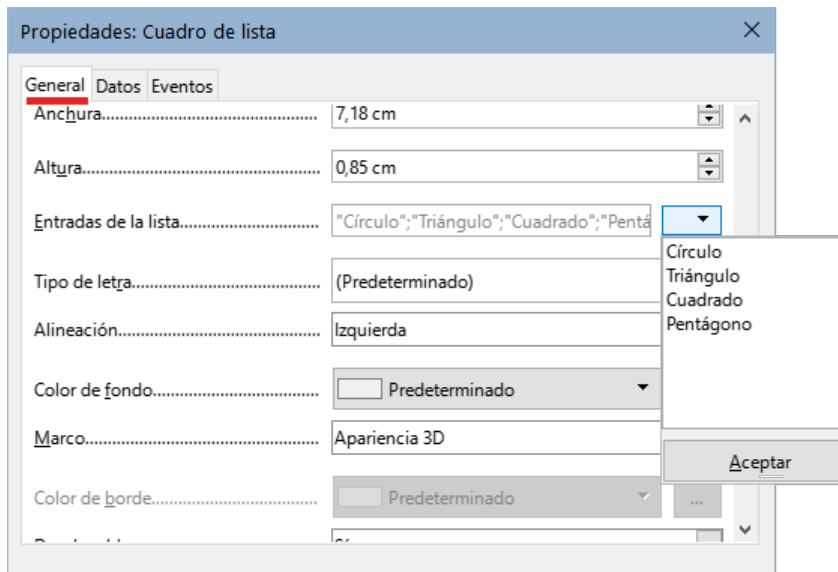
Propiedades: Cuadro de lista

General Datos Eventos

Anchura.............................................. 7,18 cm

Altura.................................................. 0,85 cm

Entradas de la lista.............................. "Círculo";"Triángulo";"Cuadrado";"Pentá

Círculo
Triángulo
Cuadrado
Pentágono

Aceptar

Tipo de letra......................................... (Predeterminado)

Alineación............................................ Izquierda

Color de fondo...................................... Predeterminado

Marco................................................... Apariencia 3D

Color de borde....................................... Predeterminado

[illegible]